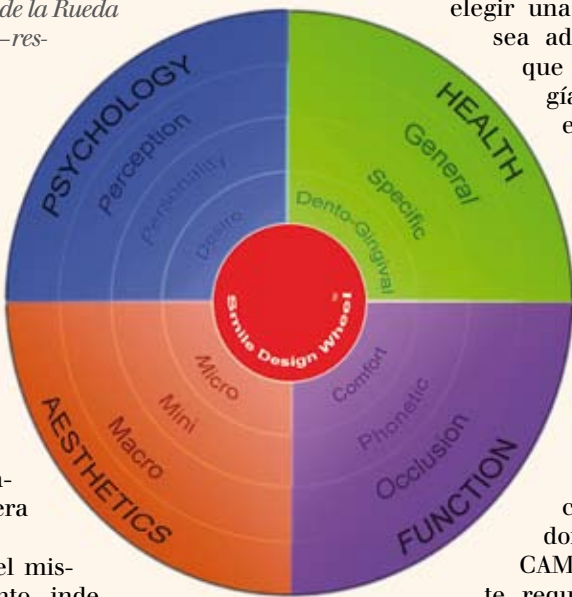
de la Rueda
–res-

elegir una
sea ad
que
gía
e

PSYCHOLOGY
Perception
Personality
Desire

HEALTH
General
Specific
Dento-Gingival

Smile Design Wheel

AESTHETICS
Macro
Mini
Micro

FUNCTION
Occlusion
Phonetic
Comfort

n-
era

el mis-
te inde

c
do
CAM
te requ